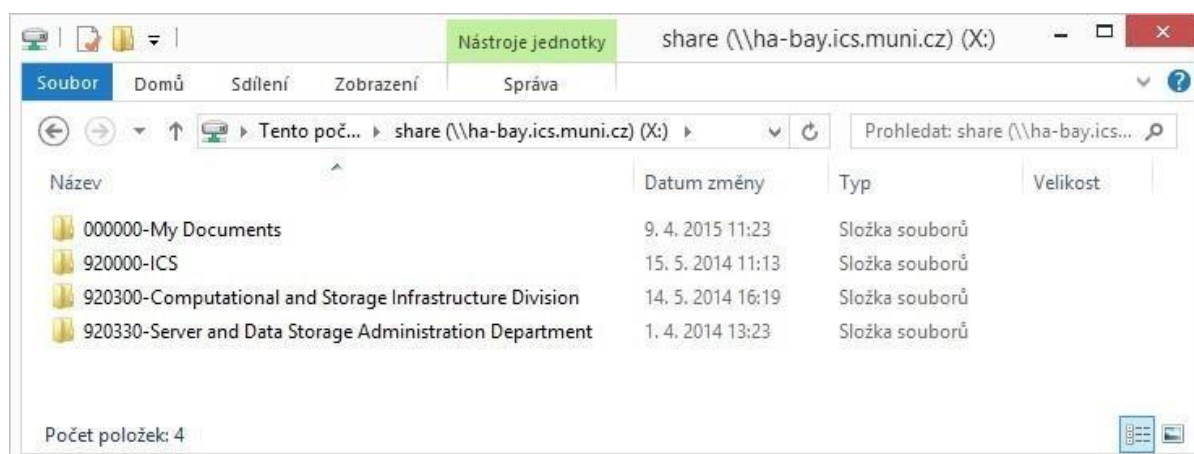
Nástroje jednotky share (\\ha-bay.ics.muni.cz) (X:)

Soubor Domů Sdílení Zobrazení Správa

Tento poč... ▸ share (\\ha-bay.ics.muni.cz) (X:) ▸

Prohledat: share (\\ha-bay.ics...

| Název | Datum změny | Typ | Velikost |
|---|---|---|---|
| 000000-My Documents | 9. 4. 2015 11:23 | Složka souborů | |
| 920000-ICS | 15. 5. 2014 11:13 | Složka souborů | |
| 920300-Computational and Storage Infrastructure Division | 14. 5. 2014 16:19 | Složka souborů | |
| 920330-Server and Data Storage Administration Department | 1. 4. 2014 13:23 | Složka souborů | |

Počet položek: 4